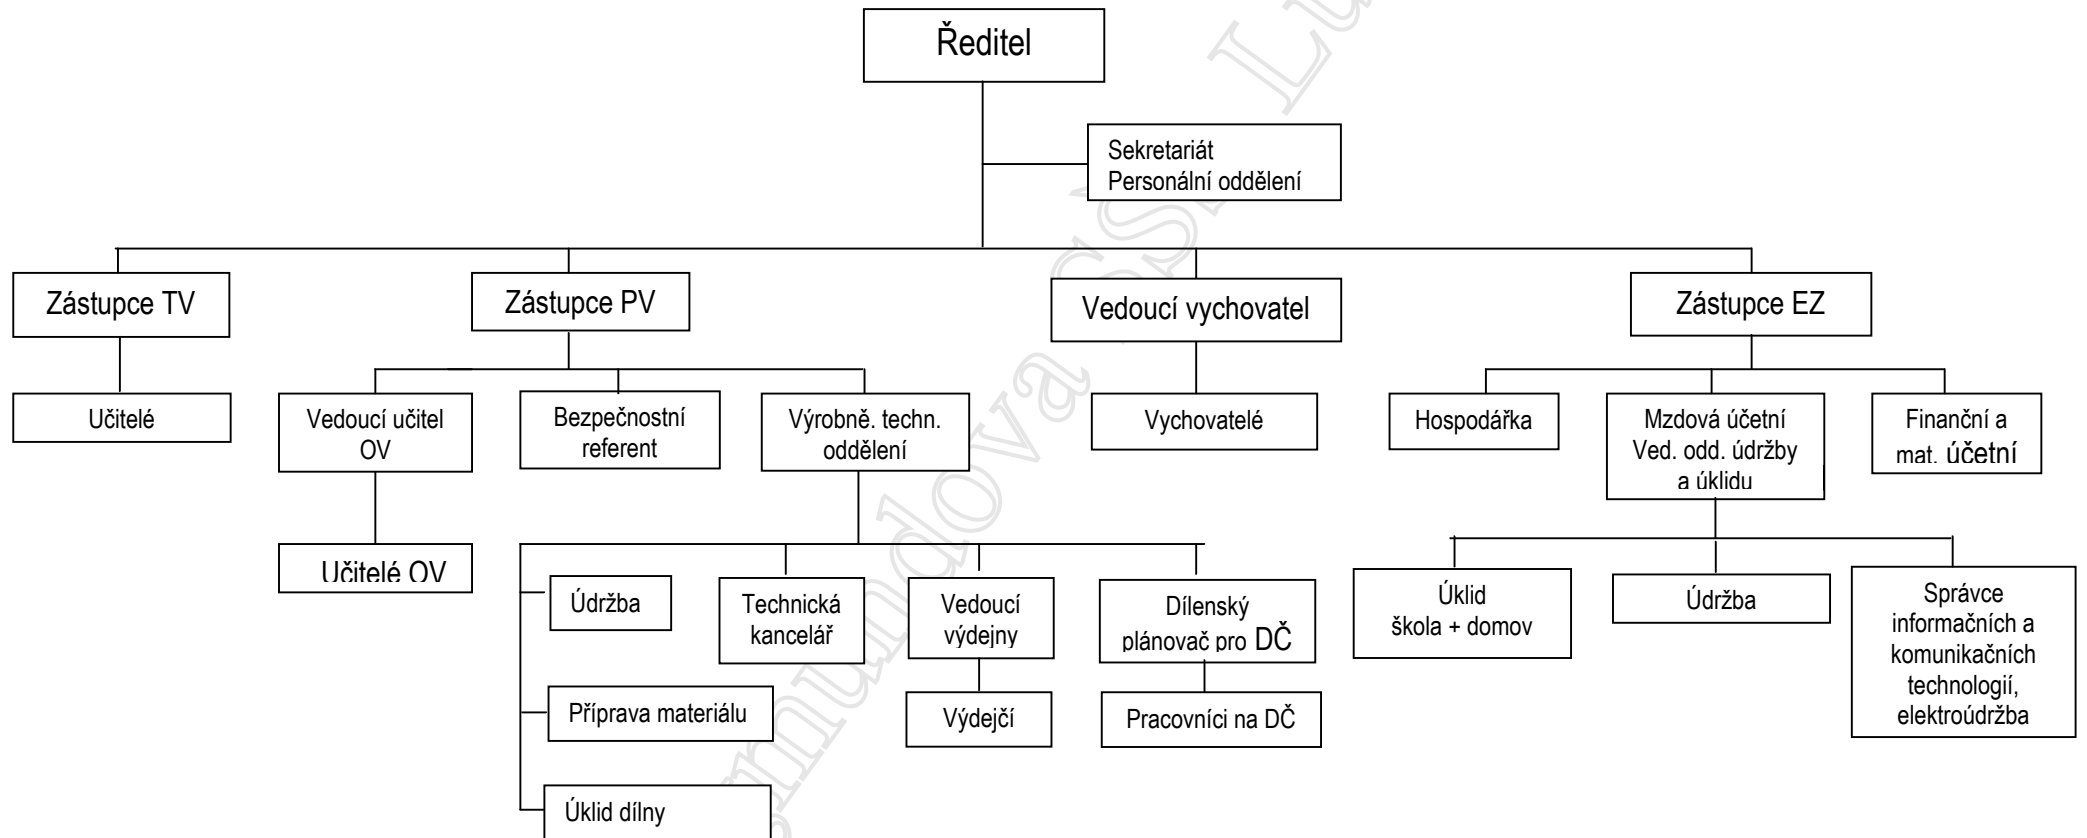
Ředitel

Sekretariát
Personální oddělení

Zástupce TV

Učitelé

Zástupce PV

Vedoucí učitel OV

Učitelé OV

Bezpečnostní referent

Výrobně. techn. oddělení

Údržba

Příprava materiálu

Úklid dílny

Technická kancelář

Vedoucí výdejny

Výdejčí

Dílenský plánovač pro DČ

Pracovníci na DČ

Vedoucí vychovatel

Vychovatelé

Zástupce EZ

Hospodářka

Mzdová účetní
Ved. odd. údržby a úklidu

Finanční a mat. účetní

Úklid
škola + domov

Údržba

Správce informačních a komunikačních technologií, elektroúdržba

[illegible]